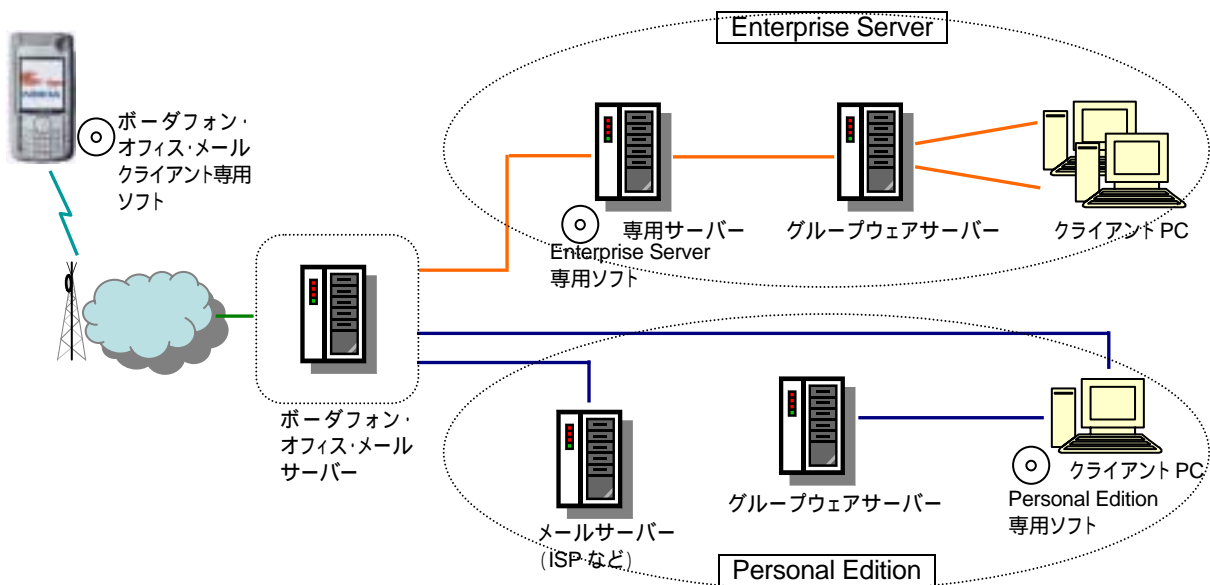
Enterprise Server

ボーダフォン・オフィス・メールクライアント専用ソフト

専用サーバー

Enterprise Server 専用ソフト

グループウェアサーバー

クライアント PC

ボーダフォン・オフィス・メールサーバー

メールサーバー（ISP など）

グループウェアサーバー

クライアント PC

Personal Edition 専用ソフト

Personal Edition